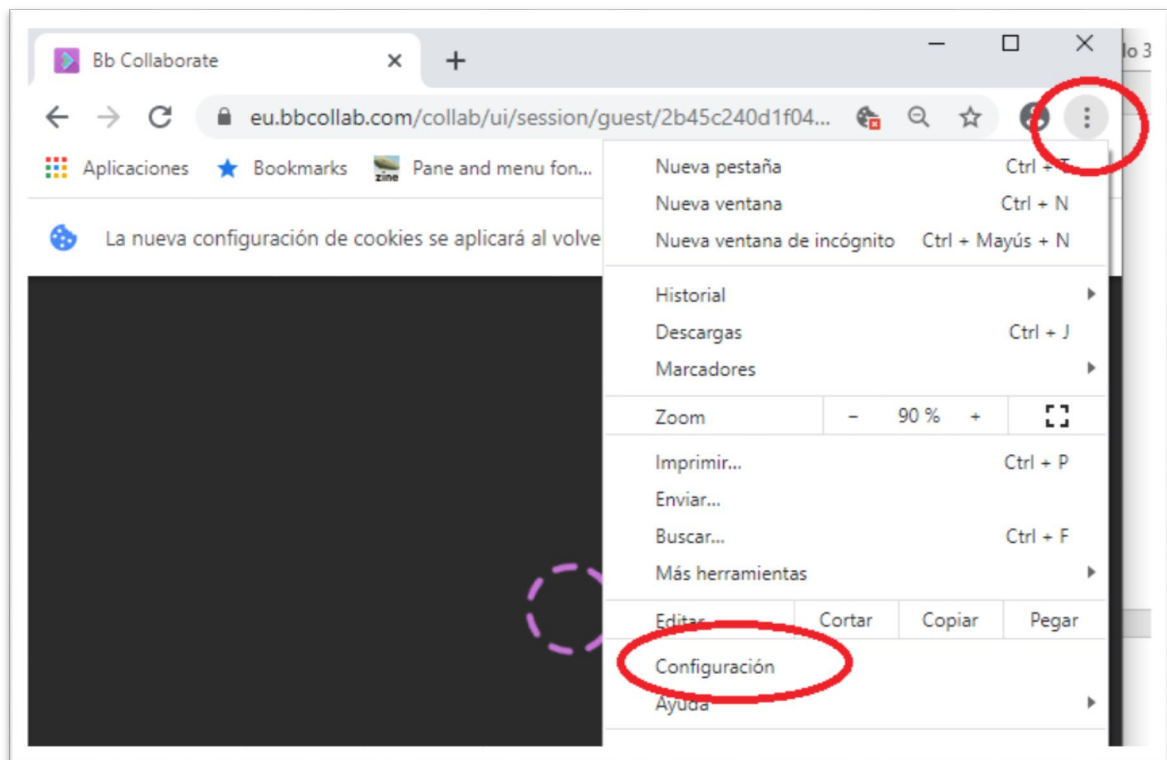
Bb Collaborate ×
+
lo 3
eu.bbcollab.com/collab/ui/session/guest/2b45c240d1f04...
Aplicaciones Bookmarks zine Pane and menu fon...
La nueva configuración de cookies se aplicará al volve

Nueva pestaña Ctrl + T
Nueva ventana Ctrl + N
Nueva ventana de incógnito Ctrl + Mayús + N
Historial
Descargas Ctrl + J
Marcadores
Zoom – 90 % +
Imprimir... Ctrl + P
Enviar...
Buscar... Ctrl + F
Más herramientas
Editar Cortar Copiar Pegar
Configuración
Ayuda